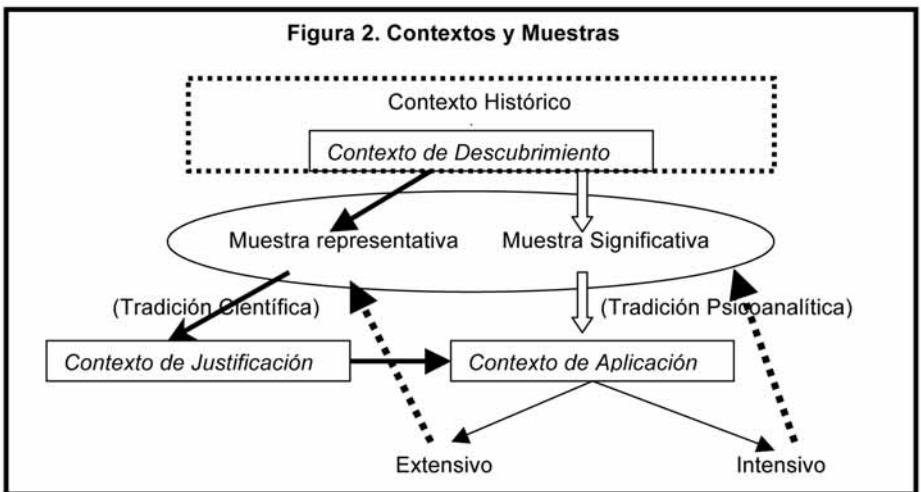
Figura 2. Contextos y Muestras

Contexto Histórico

Contexto de Descubrimiento

Muestra representativa

Muestra Significativa

(Tradición Científica)

(Tradición Psicoanalítica)

Contexto de Justificación

Contexto de Aplicación

Extensivo

Intensivo